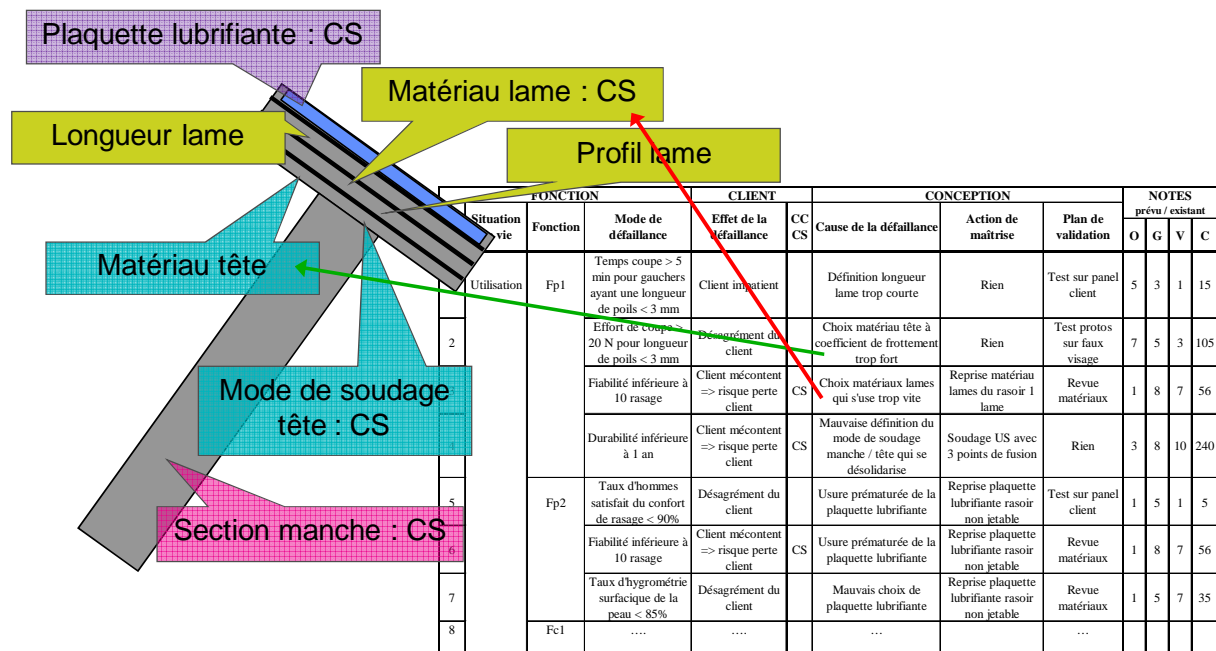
Plaquette lubrifiante : CS

Matériau lame : CS

Longueur lame

Profil lame

Matériau tête

Mode de soudage tête : CS

Section manche : CS

| | FONCTION | | | CLIENT | | CONCEPTION | | | NOTES prévu / existant | | | |
|---|---|---|---|---|---|---|---|---|---|---|---|---|
| | Situation vie | Fonction | Mode de défaillance | Effet de la défaillance | CC CS | Cause de la défaillance | Action de maîtrise | Plan de validation | O | G | V | C |
| | Utilisation | Fp1 | Temps coupe > 5 min pour gauchers ayant une longueur de poils < 3 mm | Client impatient | | Définition longueur lame trop courte | Rien | Test sur panel client | 5 | 3 | 1 | 15 |
| 2 | | | Effort de coupe > 20 N pour longueur de poils < 3 mm | Désagrément du client | | Choix matériau tête à coefficient de frottement trop fort | Rien | Test protos sur faux visage | 7 | 5 | 3 | 105 |
| | | | Fiabilité inférieure à 10 rasage | Client mécontent => risque perte client | CS | Choix matériaux lames qui s'use trop vite | Reprise matériau lames du rasoir 1 lame | Revue matériaux | 1 | 8 | 7 | 56 |
| | | | Durabilité inférieure à 1 an | Client mécontent => risque perte client | CS | Mauvaise définition du mode de soudage manche / tête qui se désolidarise | Soudage US avec 3 points de fusion | Rien | 3 | 8 | 10 | 240 |
| 5 | | Fp2 | Taux d'hommes satisfait du confort de rasage < 90% | Désagrément du client | | Usure prématurée de la plaquette lubrifiante | Reprise plaquette lubrifiante rasoir non jetable | Test sur panel client | 1 | 5 | 1 | 5 |
| 6 | | | Fiabilité inférieure à 10 rasage | Client mécontent => risque perte client | CS | Usure prématurée de la plaquette lubrifiante | Reprise plaquette lubrifiante rasoir non jetable | Revue matériaux | 1 | 8 | 7 | 56 |
| 7 | | | Taux d'hygrométrie surfacique de la peau < 85% | Désagrément du client | | Mauvais choix de plaquette lubrifiante | Reprise plaquette lubrifiante rasoir non jetable | Revue matériaux | 1 | 5 | 7 | 35 |
| 8 | | Fc1 | …. | …. | | … | | … | | | | |